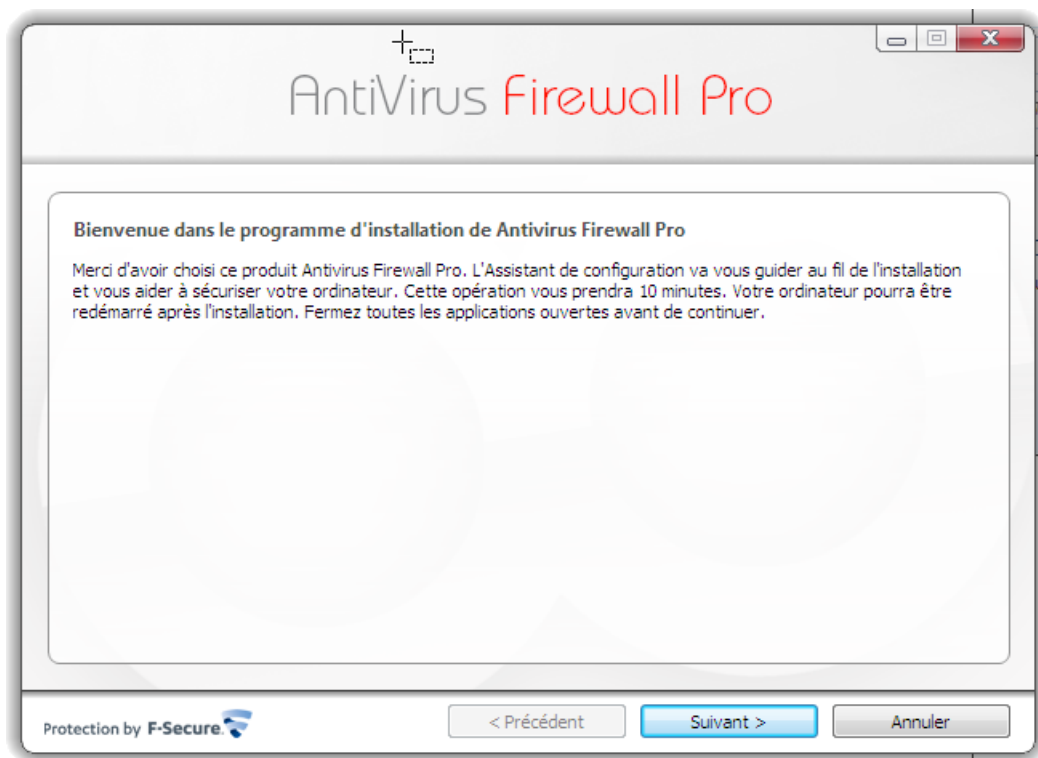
AntiVirus Firewall Pro

Bienvenue dans le programme d'installation de Antivirus Firewall Pro

Merci d'avoir choisi ce produit Antivirus Firewall Pro. L'Assistant de configuration va vous guider au fil de l'installation et vous aider à sécuriser votre ordinateur. Cette opération vous prendra 10 minutes. Votre ordinateur pourra être redémarré après l'installation. Fermez toutes les applications ouvertes avant de continuer.

Protection by F-Secure

< Précédent

Suivant >

Annuler